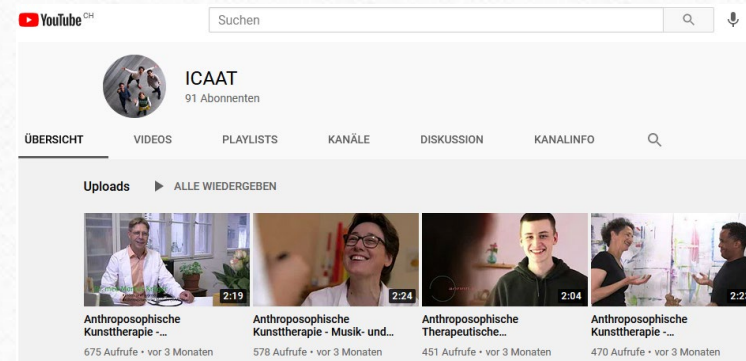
YouTube CH

Suchen

ICAAT
91 Abonnenten

ÜBERSICHT VIDEOS PLAYLISTS KANÄLE DISKUSSION KANALINFO

Uploads ALLE WIEDERGEBEN

2:19
Anthroposophische Kunsttherapie -...
675 Aufrufe • vor 3 Monaten

2:24
Anthroposophische Kunsttherapie - Musik- und...
578 Aufrufe • vor 3 Monaten

2:04
Anthroposophische Therapeutische...
451 Aufrufe • vor 3 Monaten

2:2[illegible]
Anthroposophische Kunsttherapie -...
470 Aufrufe • vor 3 Monaten